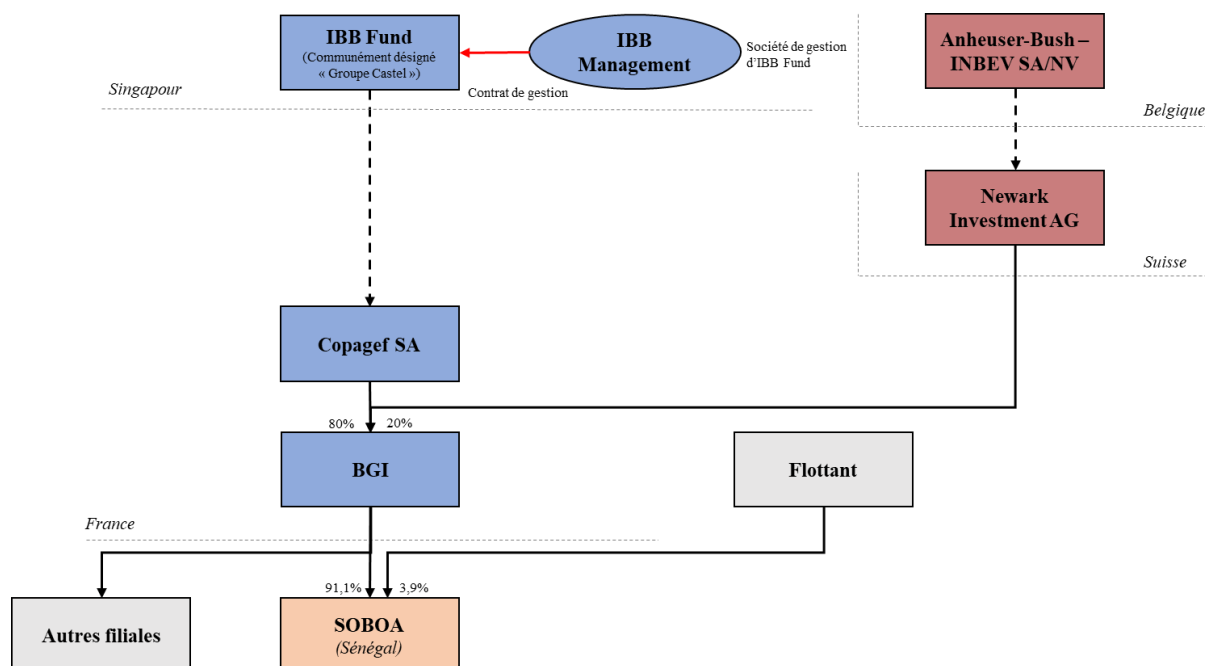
IBB Fund
(Communément désigné « Groupe Castel »)

IBB Management

Société de gestion d'IBB Fund

Contrat de gestion

Singapour

Anheuser-Bush – INBEV SA/NV

Belgique

Newark Investment AG

Suisse

Copagef SA

80%

20%

BGI

Flottant

France

91,1%

3,9%

Autres filiales

SOBOA
(Sénégal)